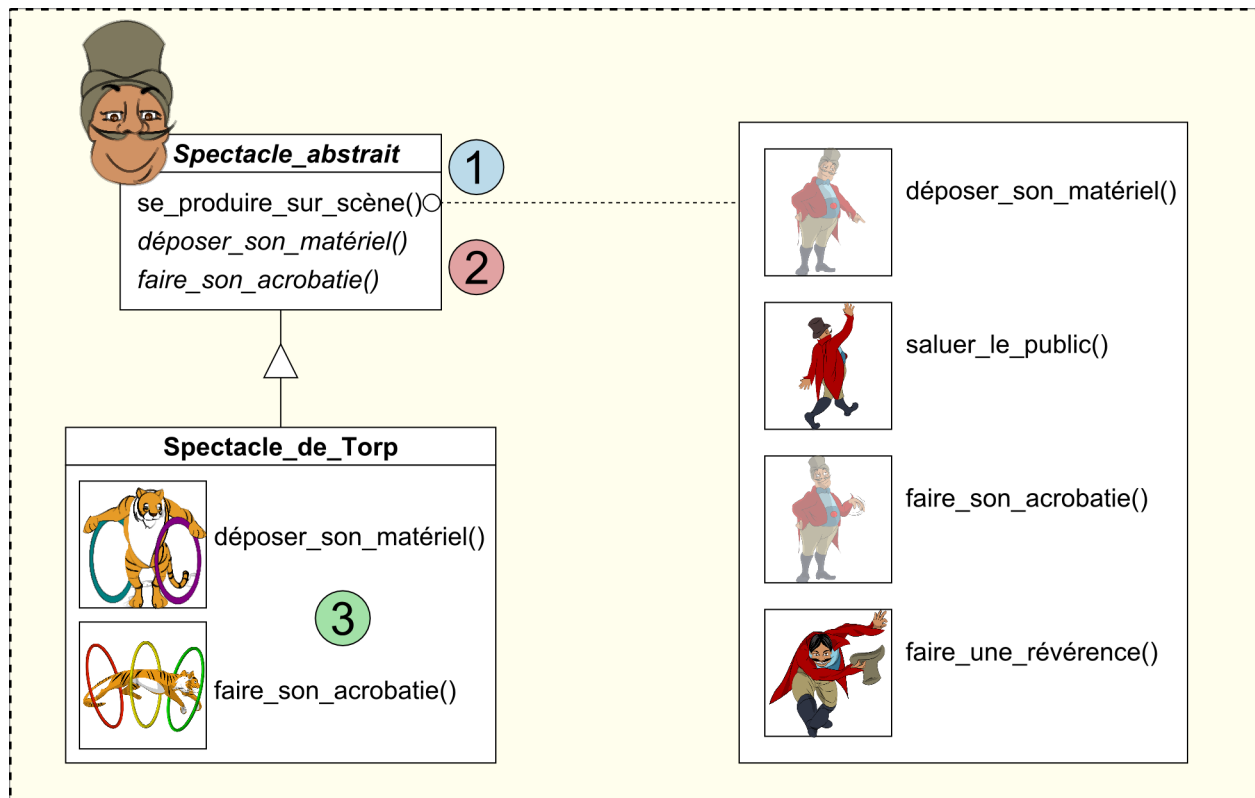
Spectacle_abstrait

1

se_produire_sur_scène()
déposer_son_matériel()
faire_son_acrobatie()

2

Spectacle_de_Torp

déposer_son_matériel()

3

faire_son_acrobatie()

déposer_son_matériel()

saluer_le_public()

faire_son_acrobatie()

faire_une_révérence()